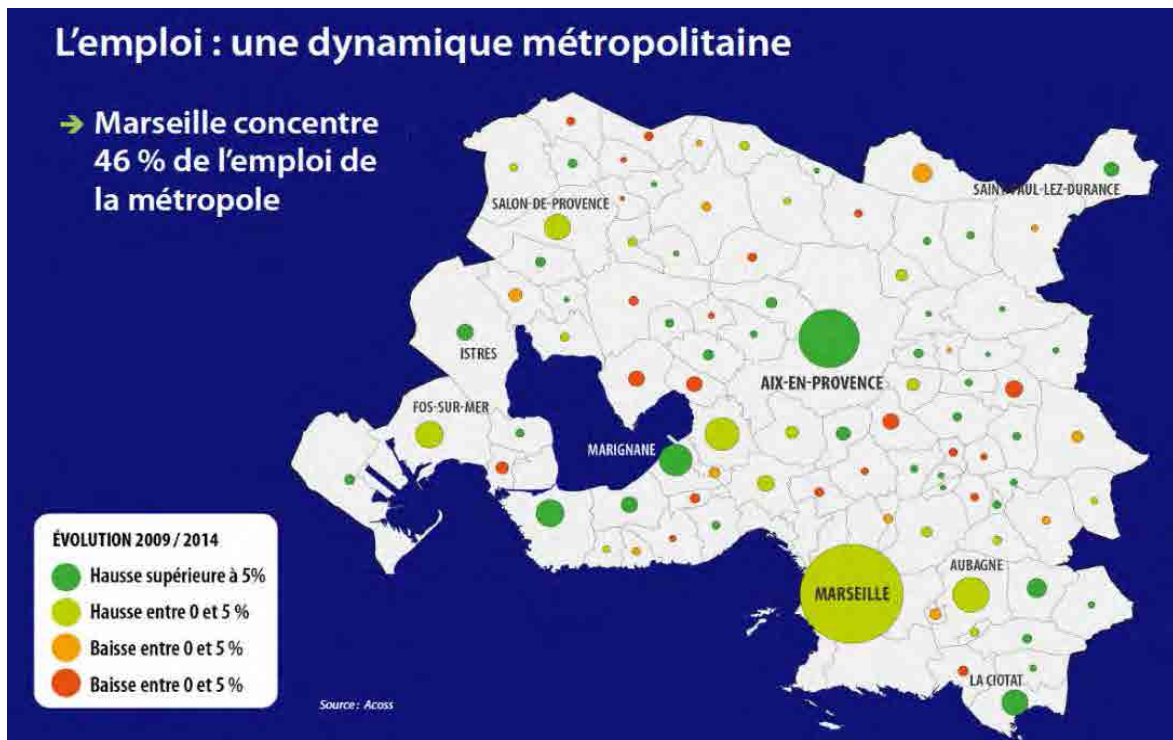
L'emploi : une dynamique métropolitaine

Marseille concentre 46 % de l'emploi de la métropole

SALON-DE-PROVENCE

SAINT-PAUL-LEZ-DURANCE

ISTRES

AIX-EN-PROVENCE

FOS-SUR-MER

MARIGNANE

AUBAGNE

MARSEILLE

LA CIOTAT

ÉVOLUTION 2009 / 2014
Hausse supérieure à 5%
Hausse entre 0 et 5 %
Baisse entre 0 et 5 %
Baisse entre 0 et 5 %

Source : Acoss